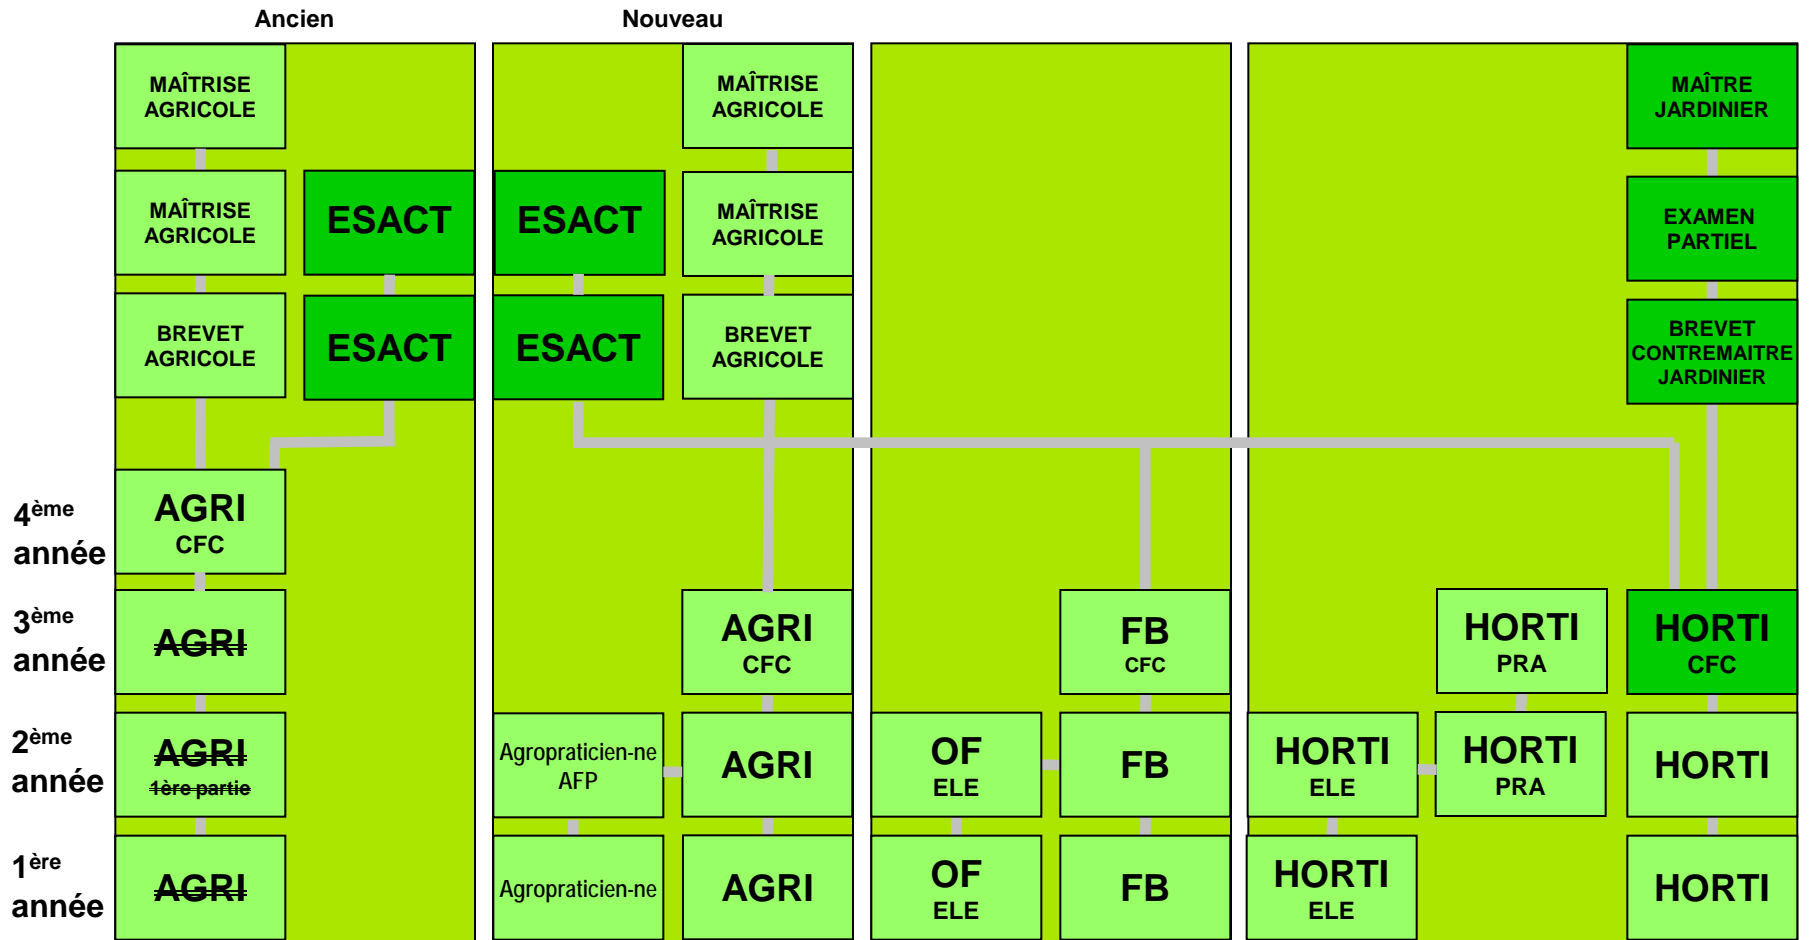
Ancien

Nouveau

MAÎTRISE AGRICOLE

MAÎTRISE AGRICOLE

ESACT

BREVET AGRICOLE

ESACT

4$^{ème}$ année

AGRI CFC

3$^{ème}$ année

~~AGRI~~

2$^{ème}$ année

~~AGRI~~ ~~1ère partie~~

1$^{ère}$ année

~~AGRI~~

MAÎTRISE AGRICOLE

ESACT

MAÎTRISE AGRICOLE

ESACT

BREVET AGRICOLE

AGRI CFC

Agropraticien-ne AFP

AGRI

Agropraticien-ne

AGRI

FB CFC

OF ELE

FB

OF ELE

FB

MAÎTRE JARDINIER

EXAMEN PARTIEL

BREVET CONTREMAITRE JARDINIER

HORTI PRA

HORTI CFC

HORTI ELE

HORTI PRA

HORTI

HORTI ELE

HORTI